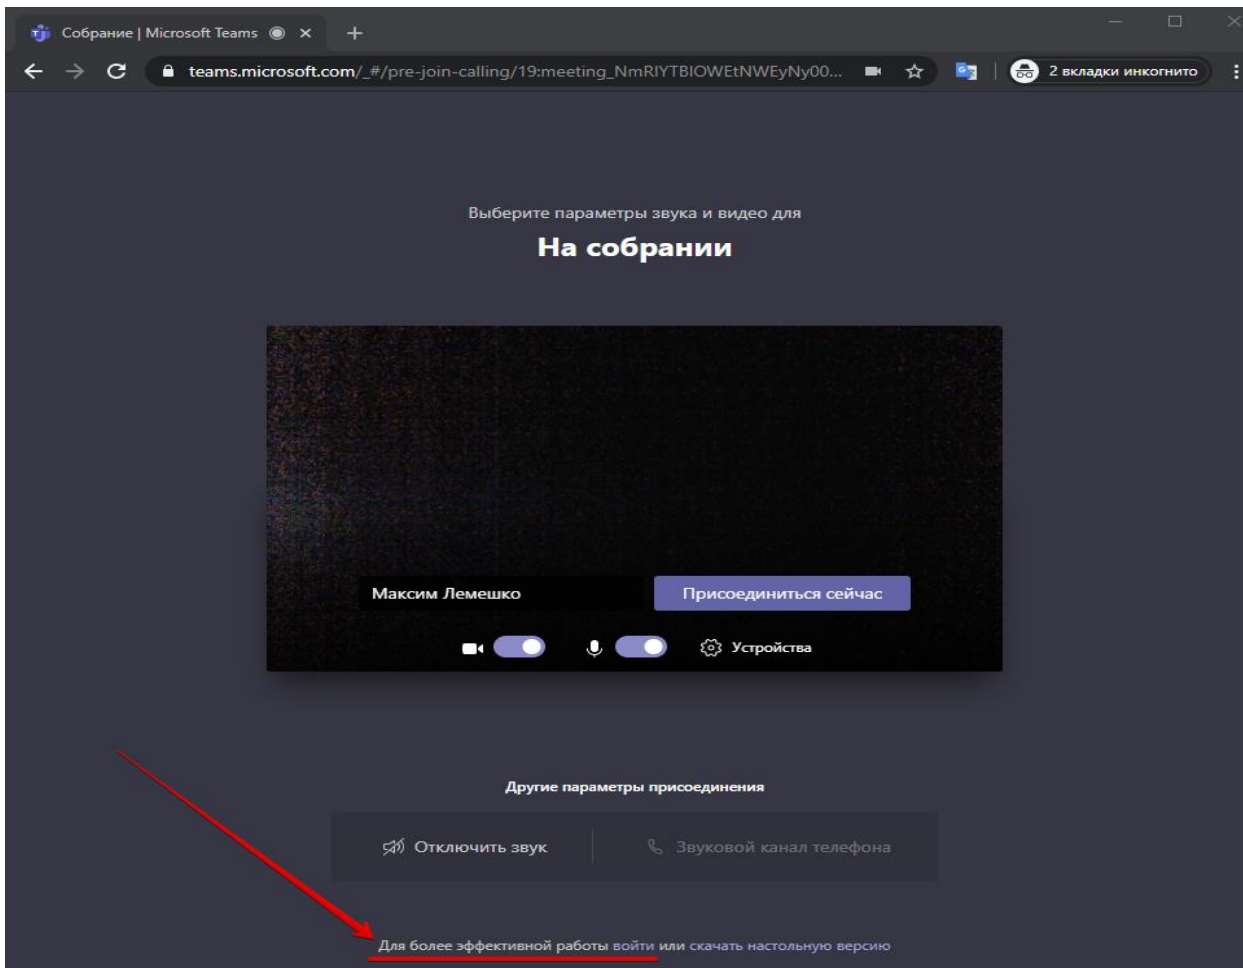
Собрание | Microsoft Teams ×
+
teams.microsoft.com/_#/pre-join-calling/19:meeting_NmRlYTBlOWEtNWEyNy00...
2 вкладки инкогнито

Выберите параметры звука и видео для

На собрании

Максим Лемешко
Присоединиться сейчас
Устройства

Другие параметры присоединения

Отключить звук
Звуковой канал телефона

Для более эффективной работы войти или скачать настольную версию